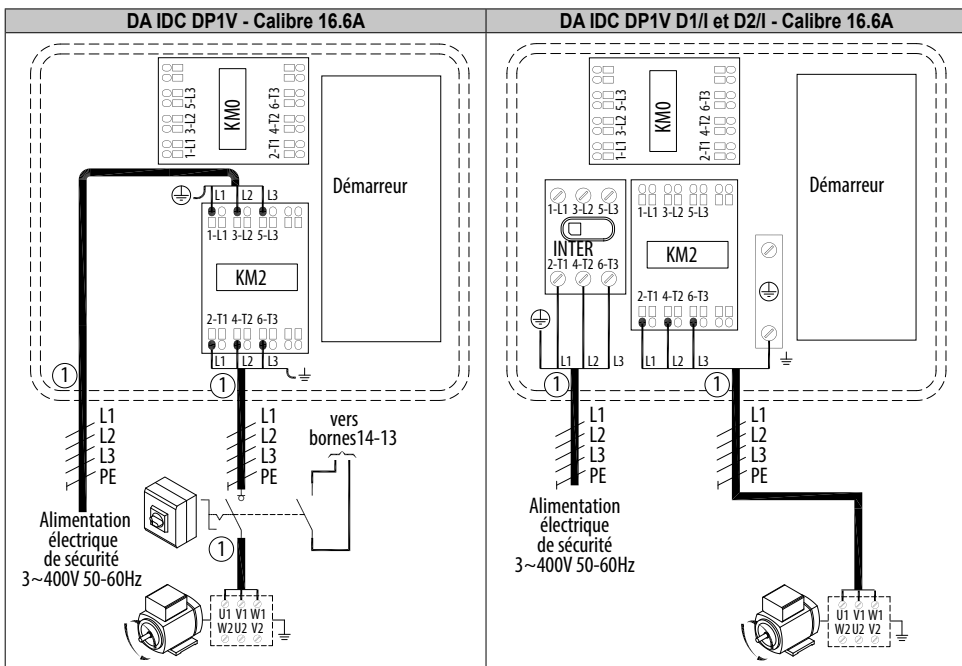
| DA IDC DP1V - Calibre 16.6A | DA IDC DP1V D1/I et D2/I - Calibre 16.6A |
|---|---|

1-L1 3-L2 5-L3
KM0
2-T1 4-T2 6-T3

Démarreur

L1 L2 L3
1-L1 3-L2 5-L3
KM2
2-T1 4-T2 6-T3

①
①
L1
L2
L3
PE
L1
L2
L3
PE
vers bornes14-13

Alimentation électrique de sécurité 3~400V 50-60Hz

①
U1 V1 W1
W2 U2 V2

1-L1 3-L2 5-L3
KM0
2-T1 4-T2 6-T3

Démarreur

1-L1 3-L2 5-L3
INTER
2-T1 4-T2 6-T3

1-L1 3-L2 5-L3
KM2
2-T1 4-T2 6-T3

L1 L2 L3
L1 L2 L3
①
①
L1
L2
L3
PE
L1
L2
L3
PE

Alimentation électrique de sécurité 3~400V 50-60Hz

U1 V1 W1
W2 U2 V2